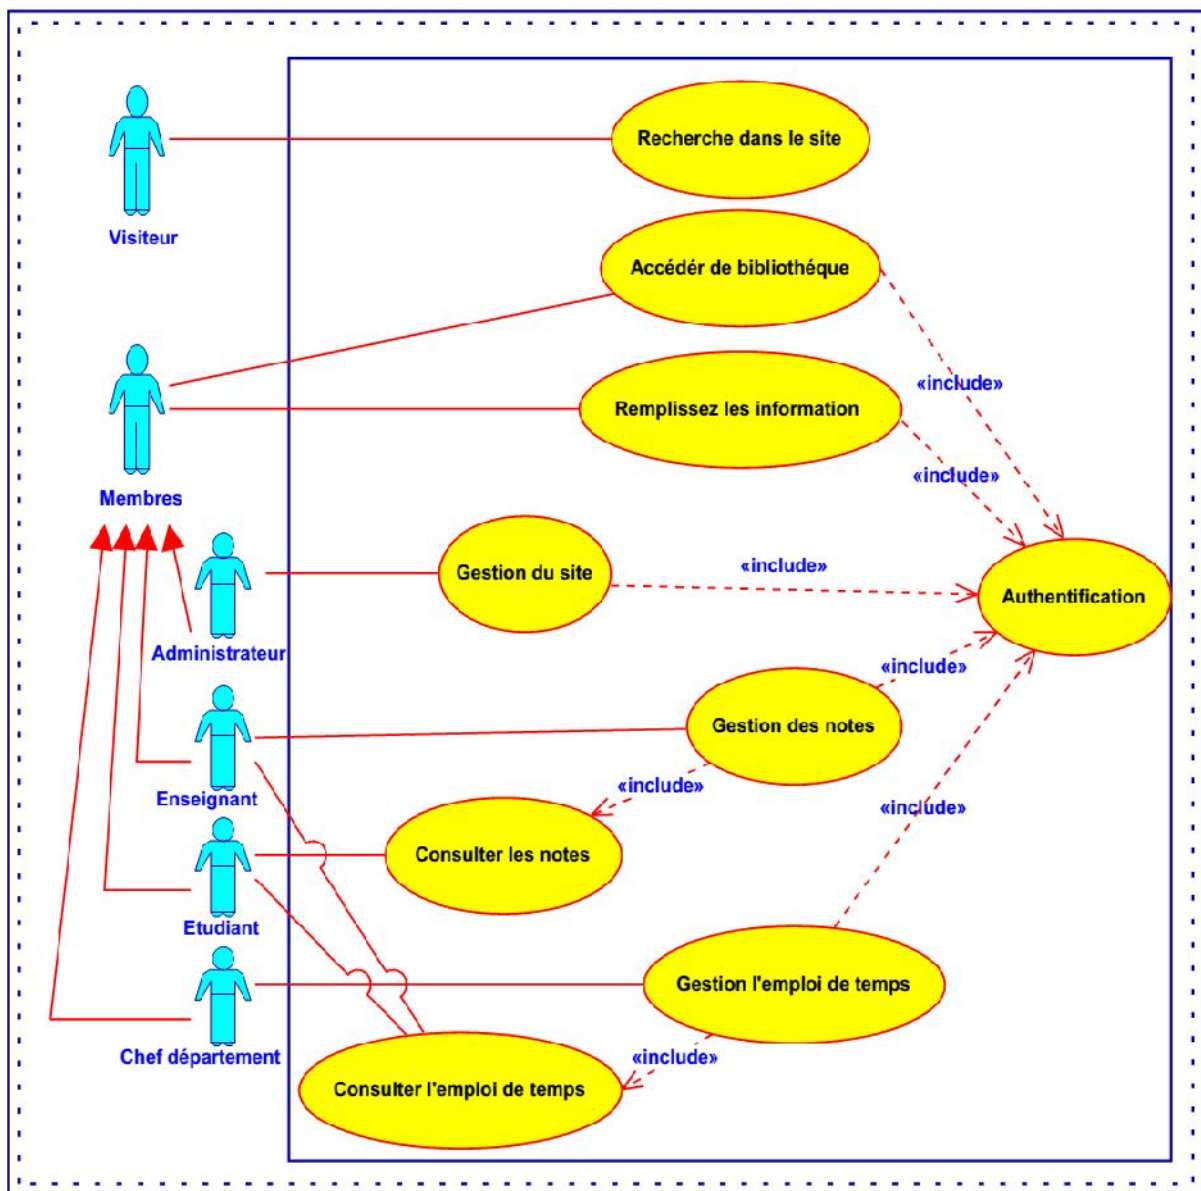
Visiteur

Recherche dans le site

Accédér de bibliothéque

Membres

Remplissez les information

«include»

«include»

Gestion du site

«include»

Authentification

Administrateur

«include»

Gestion des notes

Enseignant

«include»

«include»

Consulter les notes

Etudiant

Gestion l'emploi de temps

Chef département

«include»

Consulter l'emploi de temps